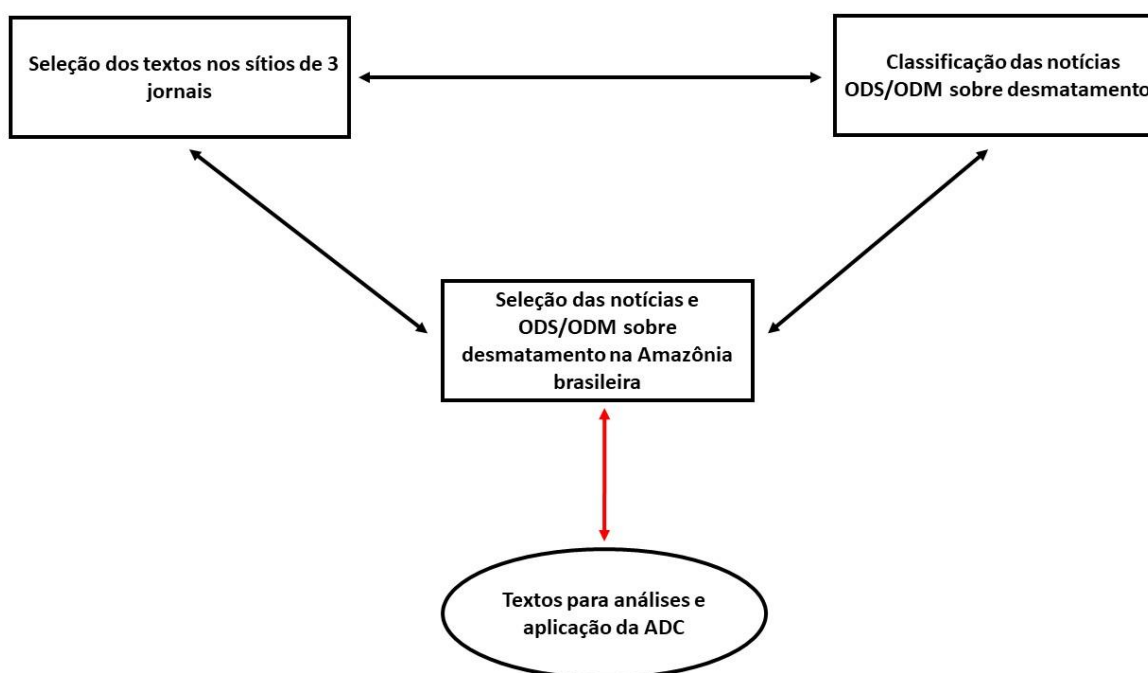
Seleção dos textos nos sítios de 3 jornais

Classificação das notícias ODS/ODM sobre desmatamento

Seleção das notícias e ODS/ODM sobre desmatamento na Amazônia brasileira

Textos para análises e aplicação da ADC